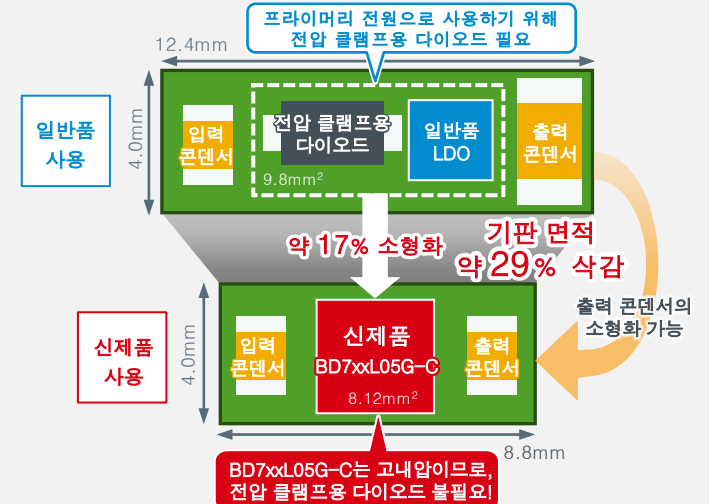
프라이머리 전원으로 사용하기 위해 전압 클램프용 다이오드 필요

12.4mm

일반품 사용

4.0mm

입력 콘덴서

전압 클램프용 다이오드

일반품 LDO

9.8mm$^2$

출력 콘덴서

약 17% 소형화

기판 면적 약 29% 삭감

출력 콘덴서의 소형화 가능

신제품 사용

4.0mm

입력 콘덴서

신제품 BD7xxL05G-C

8.12mm$^2$

출력 콘덴서

8.8mm

BD7xxL05G-C는 고내압이므로, 전압 클램프용 다이오드 불필요!